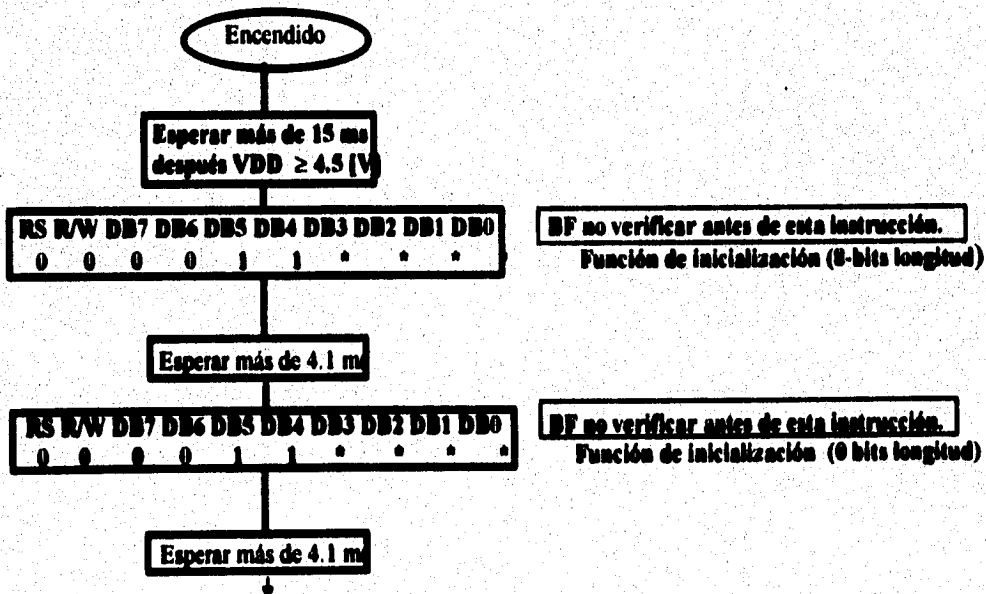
Encendido

Esperar más de 15 ms después VDD $\geq$ 4.5 [V

| RS | R/W | DB7 | DB6 | DB5 | DB4 | DB3 | DB2 | DB1 | DB0 |
|---|---|---|---|---|---|---|---|---|---|
| 0 | 0 | 0 | 0 | 1 | 1 | * | * | * | |

BF no verificar antes de esta instrucción.
Función de inicialización (8-bits longitud)

Esperar más de 4.1 m

| RS | R/W | DB7 | DB6 | DB5 | DB4 | DB3 | DB2 | DB1 | DB0 |
|---|---|---|---|---|---|---|---|---|---|
| 0 | 0 | 0 | 0 | 1 | 1 | * | * | * | * |

BF no verificar antes de esta instrucción.
Función de inicialización (0 bits longitud)

Esperar más de 4.1 m